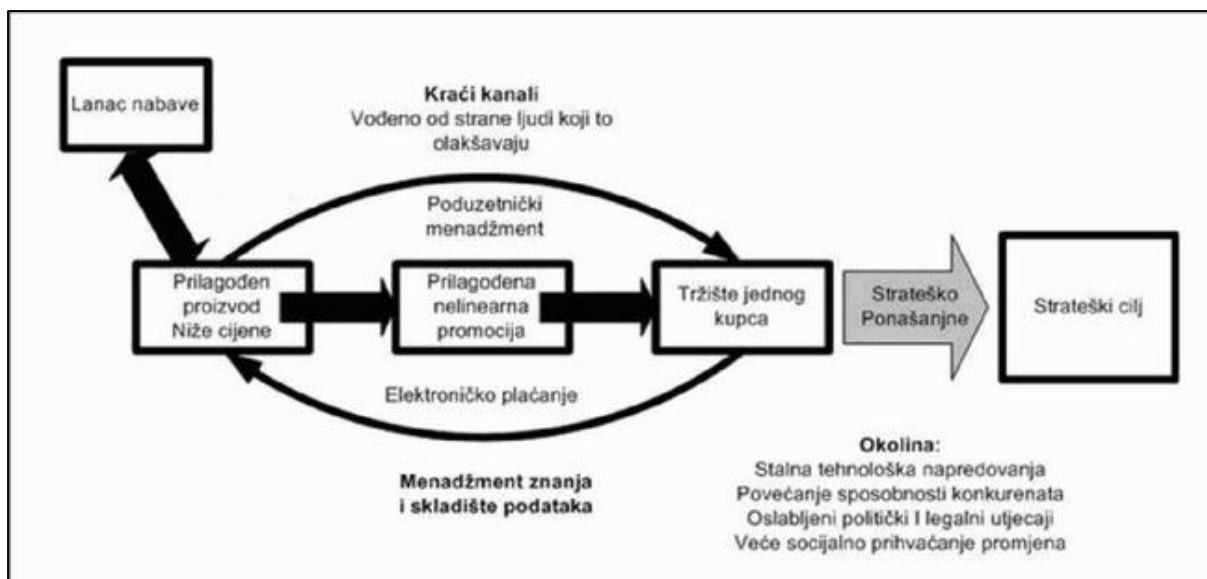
Lanac nabave

Kraći kanali
Vođeno od strane ljudi koji to olakšavaju

Poduzetnički menadžment

Prilagođen proizvod Niže cijene

Prilagođena nelinearna promocija

Tržište jednog kupca

Strateško Ponašanje

Strateški cilj

Elektroničko plaćanje

Menadžment znanja i skladište podataka

Okolina:
Stalna tehnološka napredovanja
Povećanje sposobnosti konkurenata
Oslabljeni politički I legalni utjecaji
Veće socijalno prihvaćanje promjena